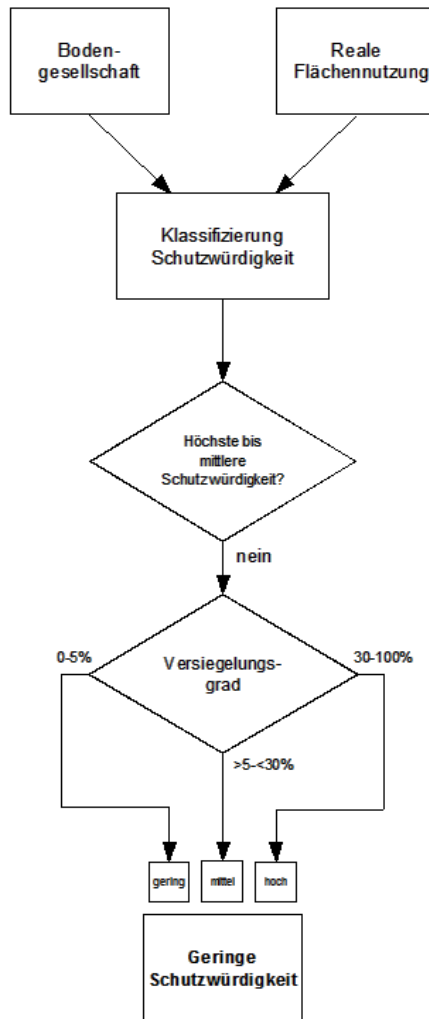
Boden-
gesellschaft

Reale
Flächennutzung

Klassifizierung
Schutzwürdigkeit

Höchste bis
mittlere
Schutzwürdigkeit?

nein

0-5%

Versiegelungs-
grad

30-100%

>5-<30%

gering

mittel

hoch

Geringe
Schutzwürdigkeit